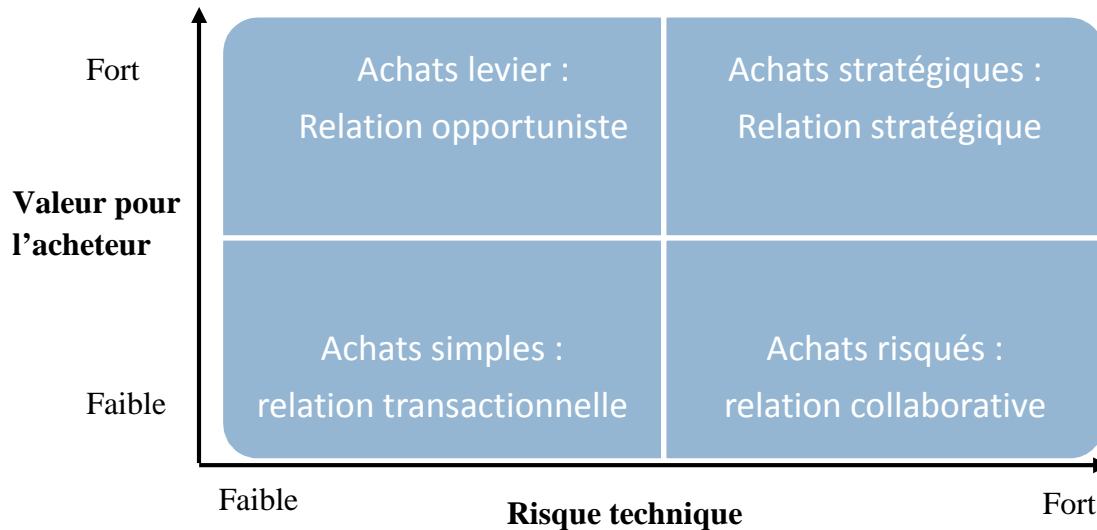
Fort

Valeur pour l’acheteur

Faible

Achats levier : Relation opportuniste

Achats stratégiques : Relation stratégique

Achats simples : relation transactionnelle

Achats risqués : relation collaborative

Faible

Risque technique

Fort